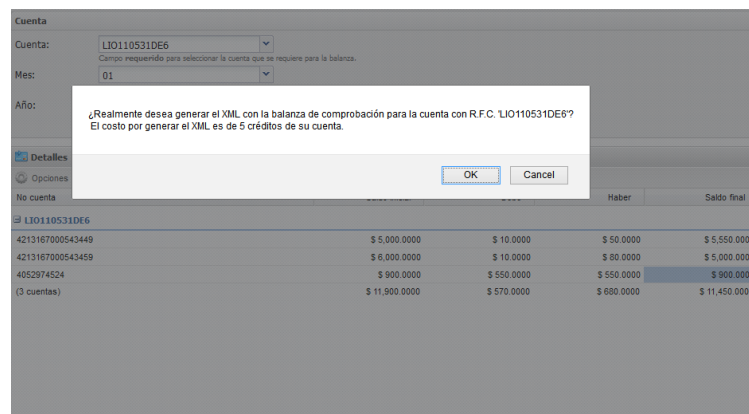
Cuenta

Cuenta: LIO110531DE6

Campo requerido para seleccionar la cuenta que se requiere para la balanza.

Mes: 01

Año:

¿Realmente desea generar el XML con la balanza de comprobación para la cuenta con R.F.C. 'LIO110531DE6'? El costo por generar el XML es de 5 créditos de su cuenta.

OK Cancel

Detalles

Opciones

| No cuenta | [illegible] | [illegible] | Haber | Saldo final |
|---|---|---|---|---|
| LIO110531DE6 | | | | |
| 4213167000543449 | $ 5,000.0000 | $ 10.0000 | $ 50.0000 | $ 5,550.000 |
| 4213167000543459 | $ 6,000.0000 | $ 10.0000 | $ 80.0000 | $ 5,000.000 |
| 4052974524 | $ 900.0000 | $ 550.0000 | $ 550.0000 | $ 900.000 |
| (3 cuentas) | $ 11,900.0000 | $ 570.0000 | $ 680.0000 | $ 11,450.000 |